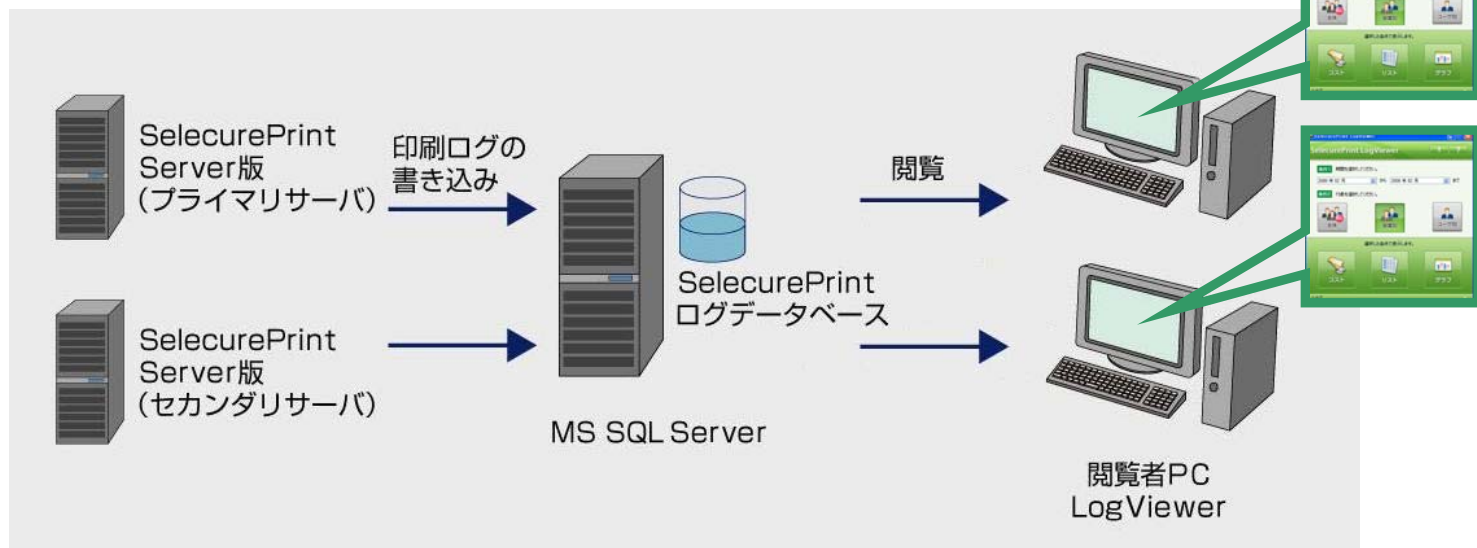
SelecurePrint Server版 (プライマリサーバ)

印刷ログの書き込み

SelecurePrint Server版 (セカンダリサーバ)

SelecurePrint ログデータベース

MS SQL Server

閲覧

SelecurePrint LogViewer

コスト

リスト

グラフ

閲覧者PC LogViewer